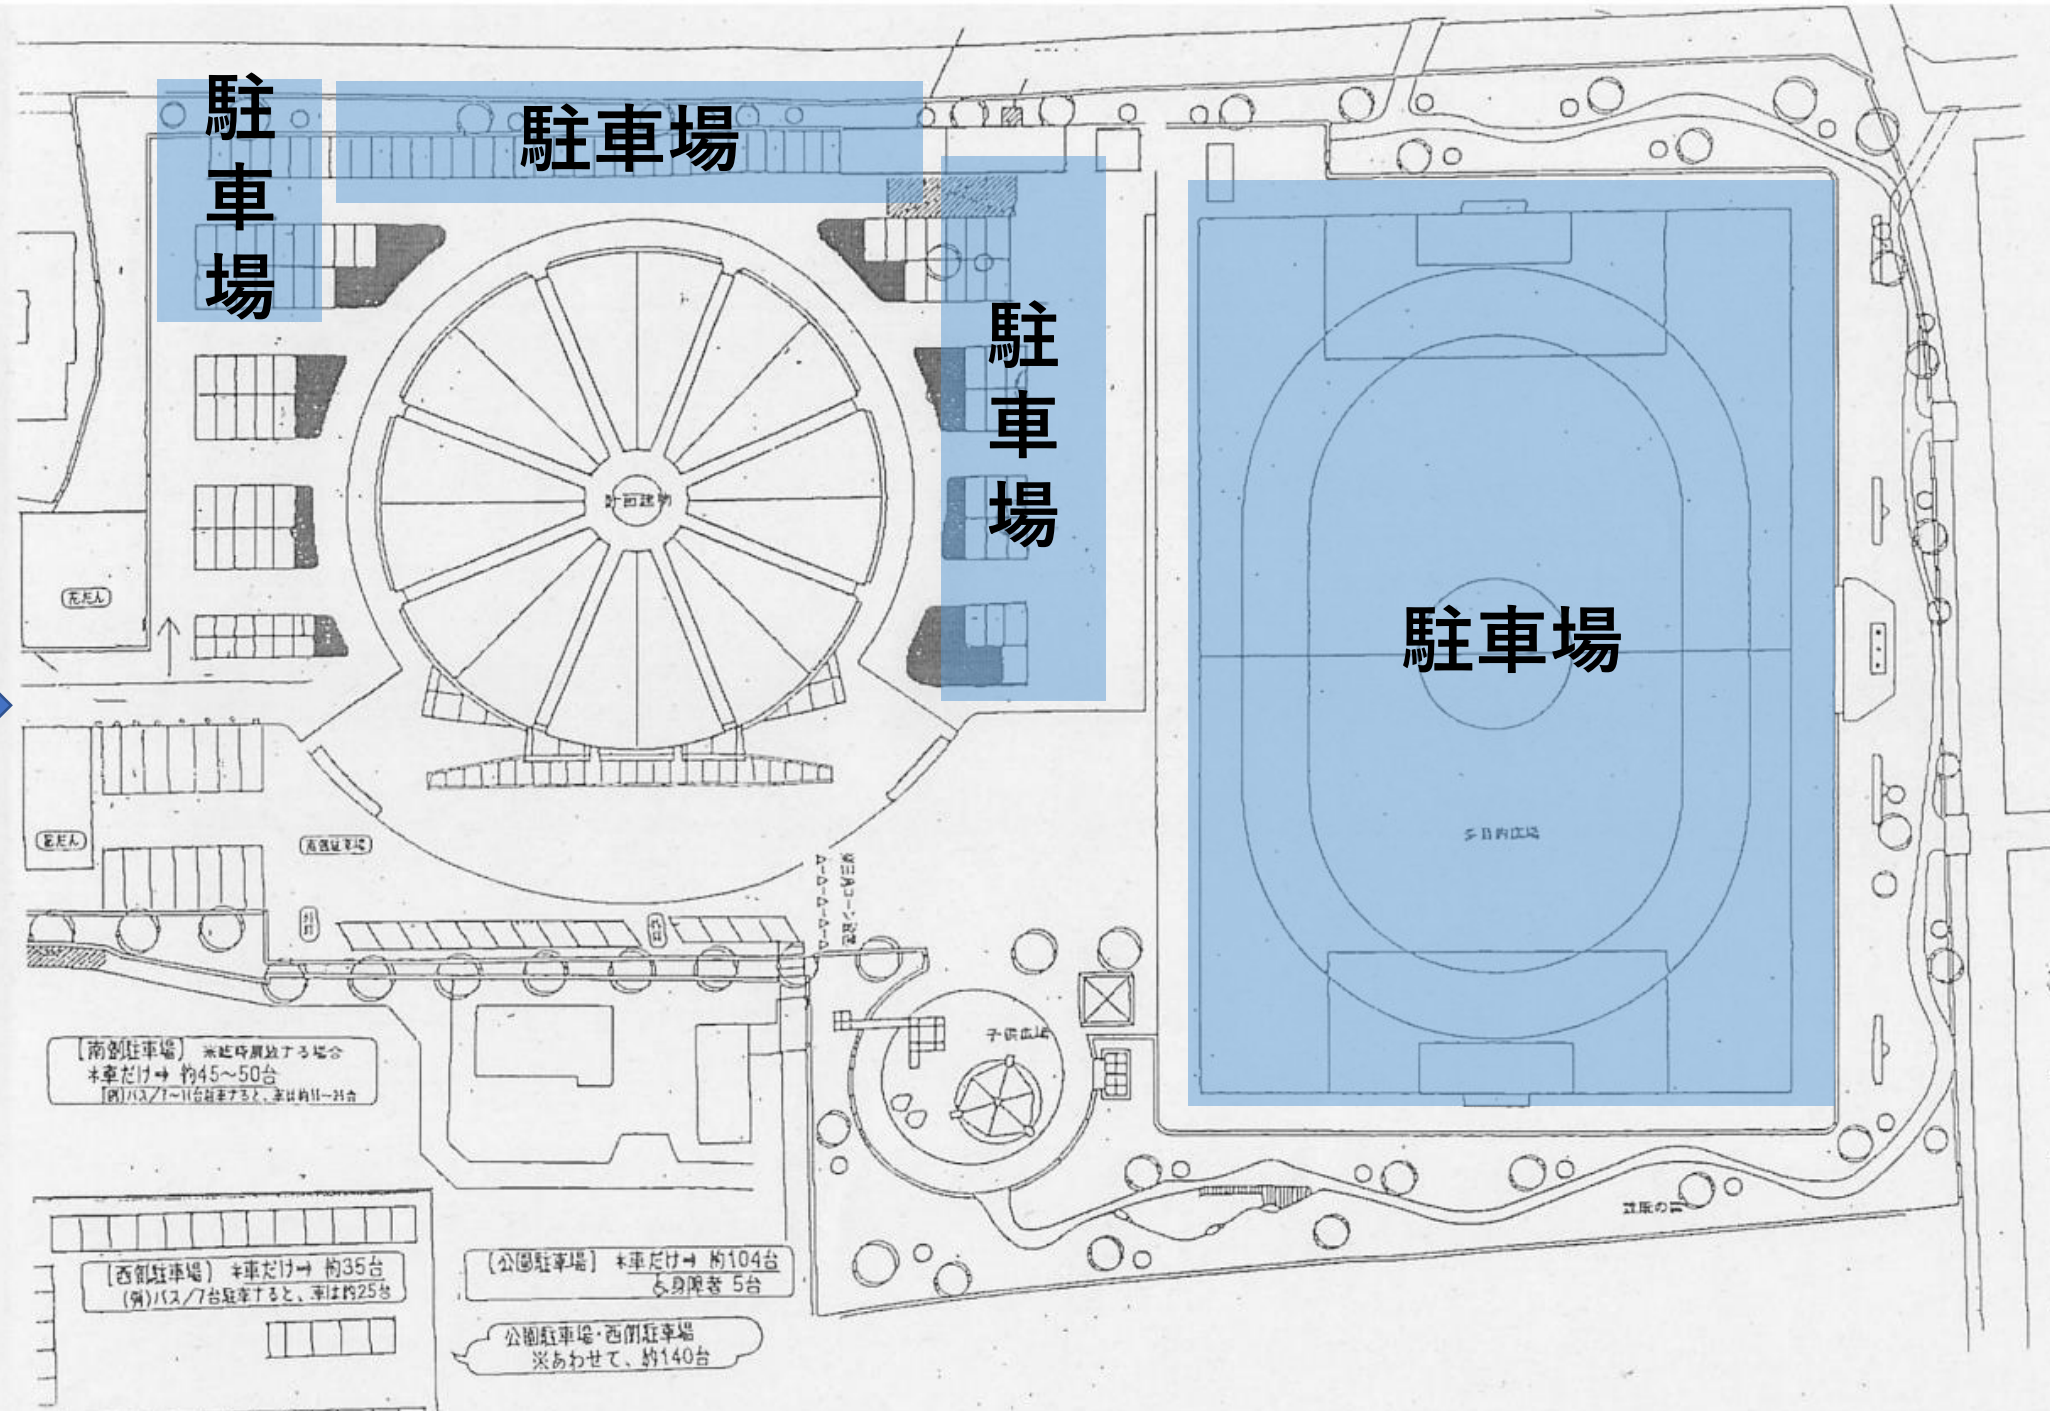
駐車場

駐車場

駐車場

駐車場

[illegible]

花だん

花だん

南側駐車場

多目的広場

子供広場

[南側駐車場] ※延時開放する場合
木車だけ→ 約45~50台
(例)バス/7~11台駐車すると、車は約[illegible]台

[西側駐車場] 木車だけ→ 約35台
(例)バス/7台駐車すると、車は約25台

[公園駐車場] 木車だけ→ 約104台
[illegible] 5台

公園駐車場・西側駐車場
※あわせて、約140台